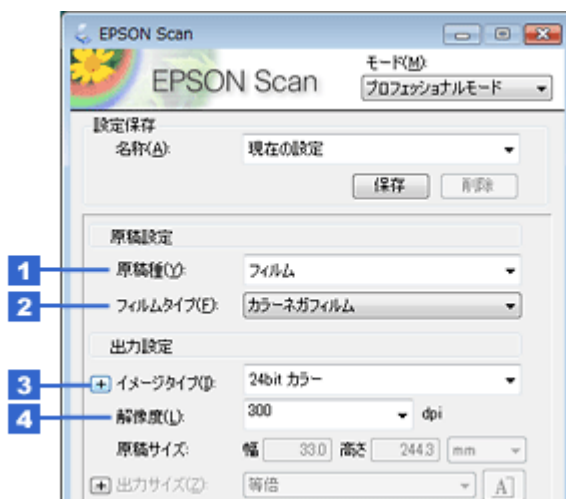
EPSON Scan

EPSON Scan

モード(M):
プロフェッショナルモード

設定保存
名称(A): 現在の設定
保存 削除

原稿設定
1 原稿種(Y): フィルム
2 フィルムタイプ(F): カラーネガフィルム

出力設定
3 + イメージタイプ(I): 24bit カラー
4 解像度(L): 300 dpi
原稿サイズ: 幅 33.0 高さ 244.3 mm
+ 出力サイズ(Z): 等倍 A